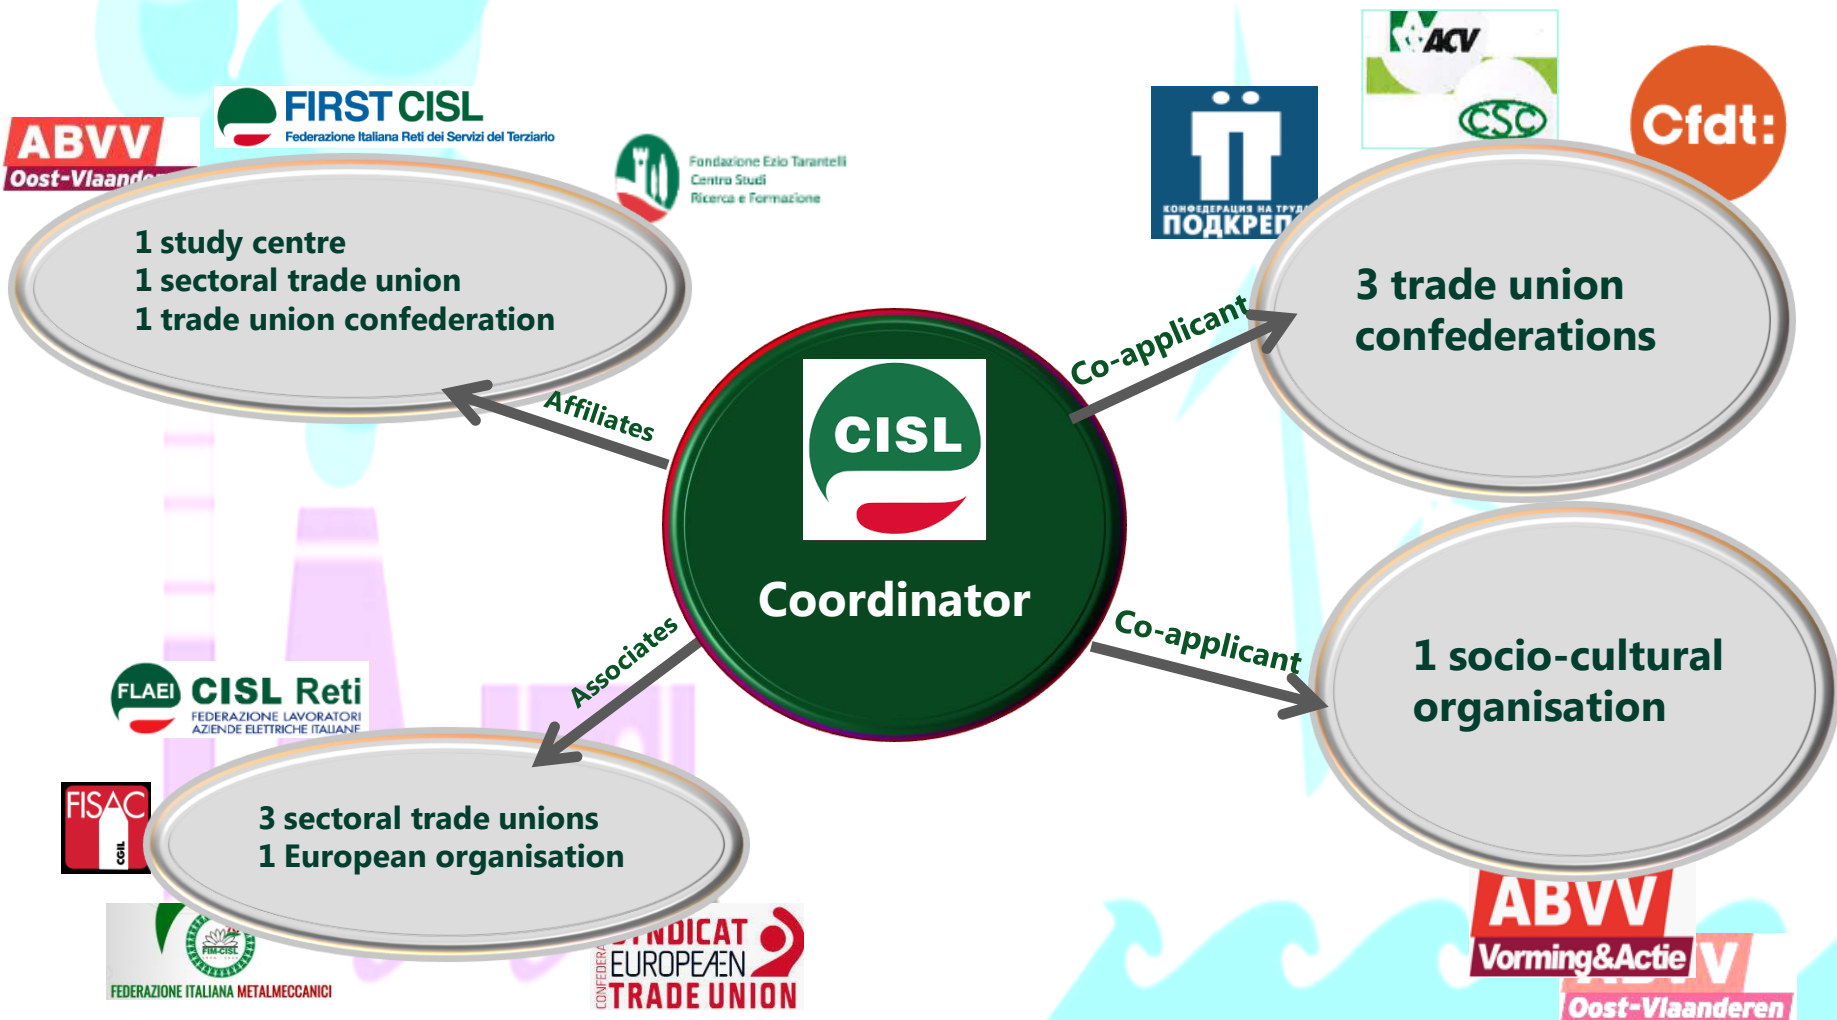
ABVV
Oost-Vlaand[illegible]

FIRST CISL
Federazione Italiana Reti dei Servizi del Terziario

Fondazione Ezio Tarantelli
Centro Studi
Ricerca e Formazione

1 study centre
1 sectoral trade union
1 trade union confederation

КОНФЕДЕРАЦИЯ НА ТРУД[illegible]
ПОДКРЕП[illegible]

ACV

CSC

Cfdt:

3 trade union confederations

Co-applicant

Affiliates

CISL

Coordinator

Associates

Co-applicant

1 socio-cultural organisation

FLAEI CISL Reti
FEDERAZIONE LAVORATORI AZIENDE ELETTRICHE ITALIANE

FISAC
CGIL

3 sectoral trade unions
1 European organisation

FIM-CISL
FEDERAZIONE ITALIANA METALMECCANICI

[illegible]NDICAT EUROPEAN TRADE UNION
CONFEDERA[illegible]

ABVV
Vorming&Actie
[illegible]V
Oost-Vlaanderen